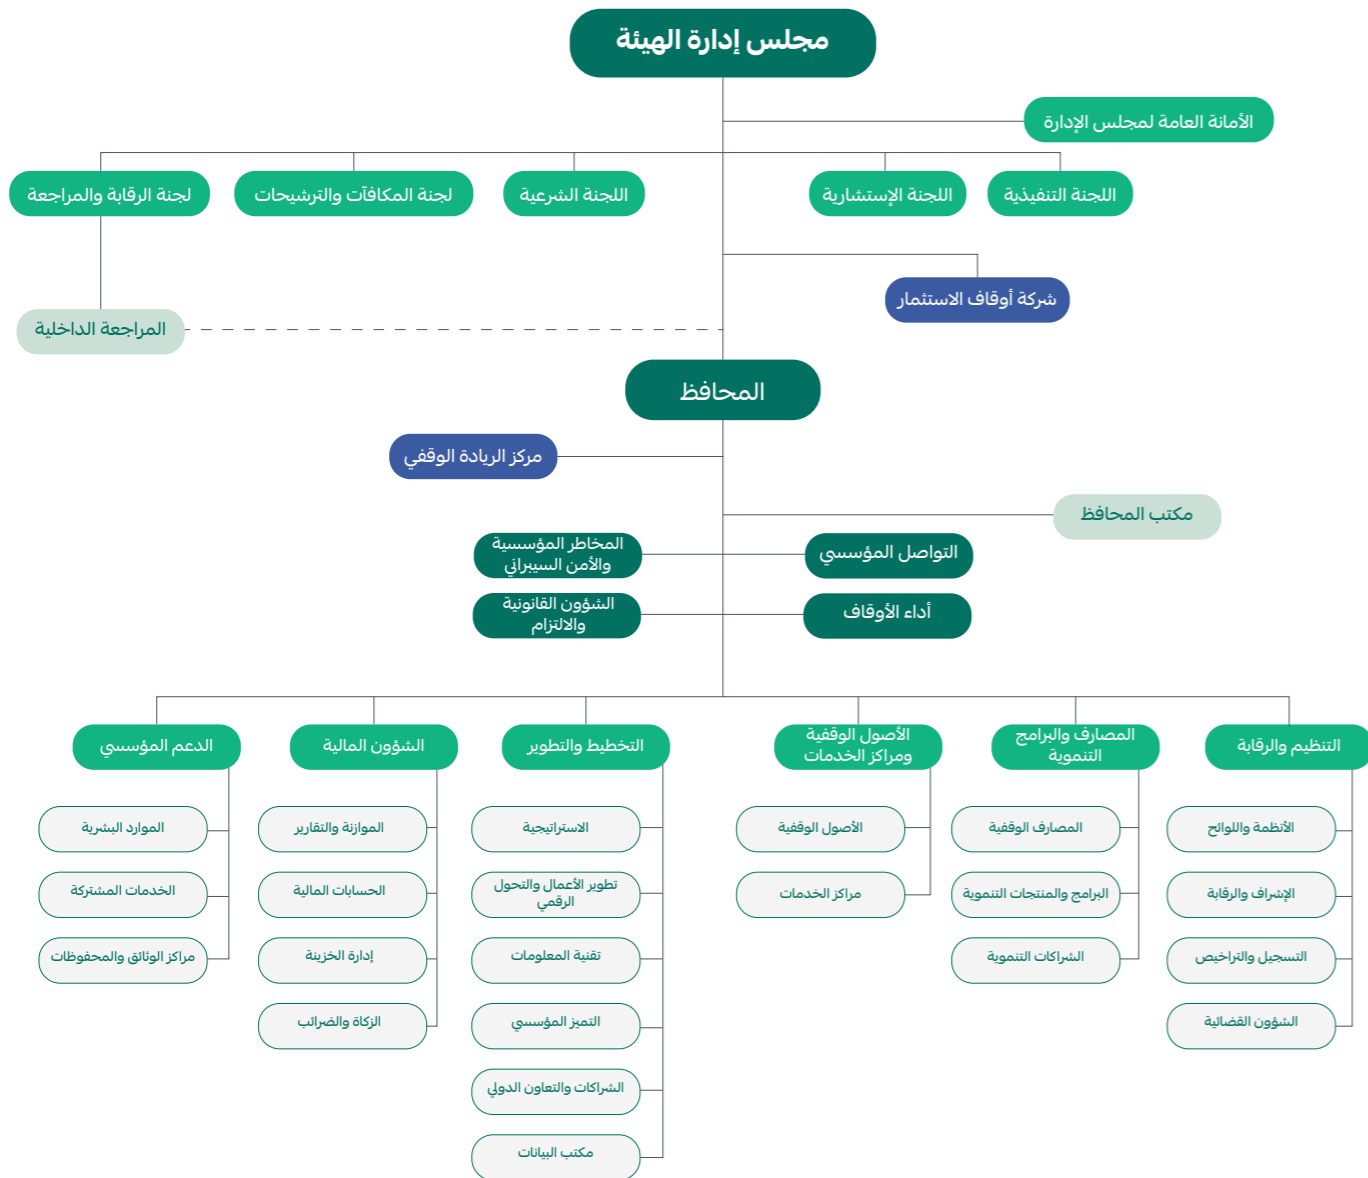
مجلس إدارة الهيئة

الأمانة العامة لمجلس الإدارة

اللجنة التنفيذية

اللجنة الإستشارية

اللجنة الشرعية

لجنة المكافآت والترشيحات

لجنة الرقابة والمراجعة

شركة أوقاف الاستثمار

المراجعة الداخلية

المحافظ

مركز الريادة الوقفي

مكتب المحافظ

التواصل المؤسسي

المخاطر المؤسسية والأمن السيبراني

أداء الأوقاف

الشؤون القانونية والالتزام

التنظيم والرقابة

الأنظمة واللوائح

الإشراف والرقابة

التسجيل والتراخيص

الشؤون القضائية

المصارف والبرامج التنموية

المصارف الوقفية

البرامج والمنتجات التنموية

الشراكات التنموية

الأصول الوقفية ومراكز الخدمات

الأصول الوقفية

مراكز الخدمات

التخطيط والتطوير

الاستراتيجية

تطوير الأعمال والتحول الرقمي

تقنية المعلومات

التميز المؤسسي

الشراكات والتعاون الدولي

مكتب البيانات

الشؤون المالية

الموازنة والتقارير

الحسابات المالية

إدارة الخزينة

الزكاة والضرائب

الدعم المؤسسي

الموارد البشرية

الخدمات المشتركة

مراكز الوثائق والمحفوظات